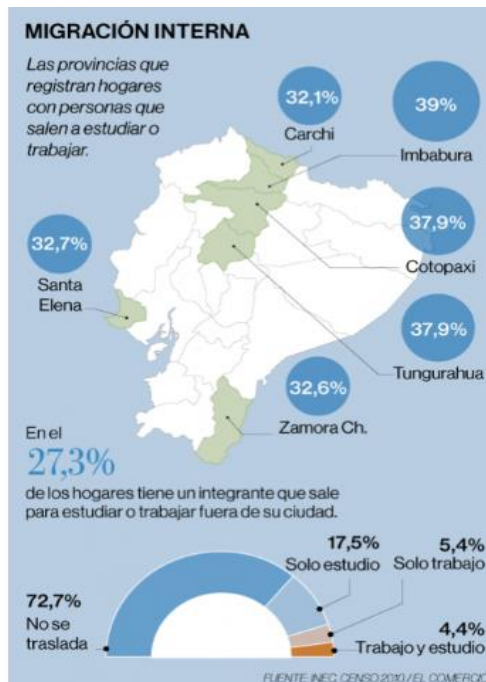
MIGRACIÓN INTERNA

Las provincias que registran hogares con personas que salen a estudiar o trabajar.

32,1%
Carchi

39%
Imbabura

32,7%
Santa Elena

37,9%
Cotopaxi

37,9%
Tungurahua

32,6%
Zamora Ch.

En el
27,3%
de los hogares tiene un integrante que sale para estudiar o trabajar fuera de su ciudad.

17,5%
Solo estudio

5,4%
Solo trabajo

72,7%
No se traslada

4,4%
Trabajo y estudio

FUENTE INEC CENSO 2010 / EL COMERCIO